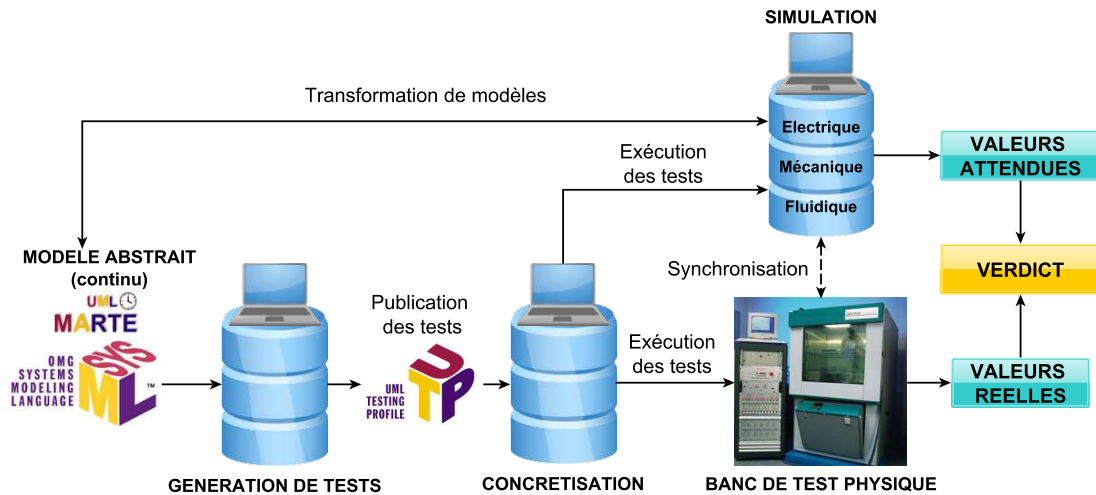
SIMULATION

Transformation de modèles

Electrique
Mécanique
Fluidique

Exécution des tests

VALEURS ATTENDUES

MODELE ABSTRAIT (continu)

UML
MARTE

OMG SYSTEMS MODELING LANGUAGE
SYS ML ™

Synchronisation

VERDICT

Publication des tests

UML TESTING PROFILE
UTP

Exécution des tests

VALEURS REELLES

GENERATION DE TESTS

CONCRETISATION

BANC DE TEST PHYSIQUE